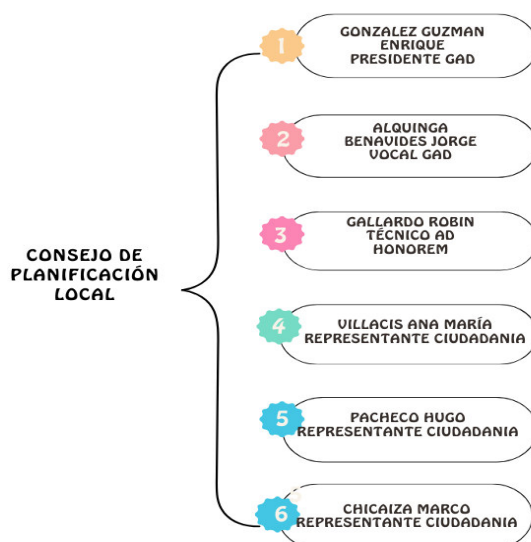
CONSEJO DE PLANIFICACIÓN LOCAL

1
GONZALEZ GUZMAN ENRIQUE PRESIDENTE GAD

2
ALQUINGA BENAVIDES JORGE VOCAL GAD

3
GALLARDO ROBIN TÉCNICO AD HONOREM

4
VILLACIS ANA MARÍA REPRESENTANTE CIUDADANIA

5
PACHECO HUGO REPRESENTANTE CIUDADANIA

6
CHICAIZA MARCO REPRESENTANTE CIUDADANIA